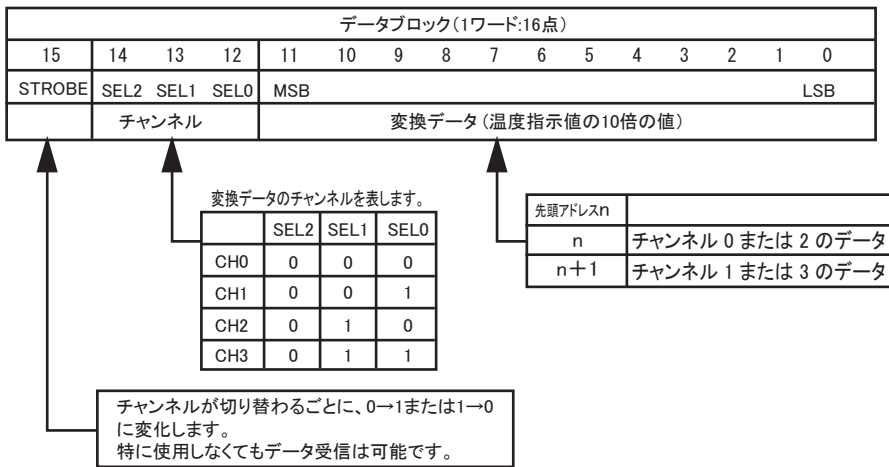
データブロック(1ワード:16点)

| 15 | 14 | 13 | 12 | 11 | 10 | 9 | 8 | 7 | 6 | 5 | 4 | 3 | 2 | 1 | 0 |
|---|---|---|---|---|---|---|---|---|---|---|---|---|---|---|---|
| STROBE | SEL2 | SEL1 | SEL0 | MSB | | | | | | | | | | | LSB |
| | チャンネル | | | 変換データ(温度指示値の10倍の値) | | | | | | | | | | | |

変換データのチャンネルを表します。

| | SEL2 | SEL1 | SEL0 |
|---|---|---|---|
| CH0 | 0 | 0 | 0 |
| CH1 | 0 | 0 | 1 |
| CH2 | 0 | 1 | 0 |
| CH3 | 0 | 1 | 1 |

| 先頭アドレスn | |
|---|---|
| n | チャンネル 0 または 2 のデータ |
| n+1 | チャンネル 1 または 3 のデータ |

チャンネルが切り替わるごとに、0→1または1→0に変化します。
特に使用しなくてもデータ受信は可能です。